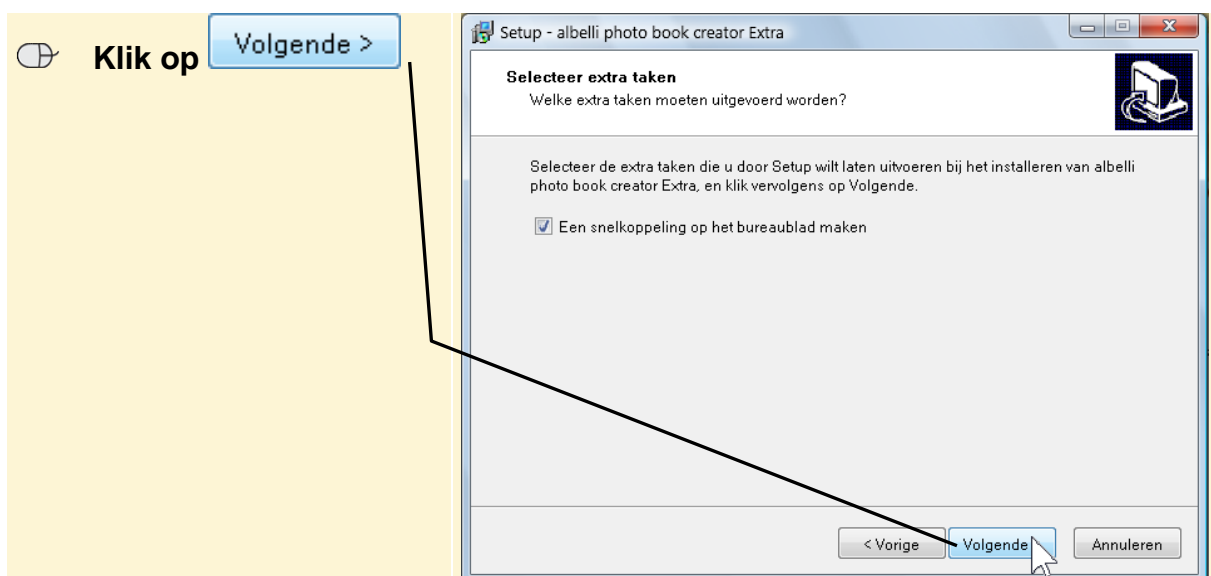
Klik op Volgende >

Setup - albelli photo book creator Extra

Selecteer extra taken
Welke extra taken moeten uitgevoerd worden?

Selecteer de extra taken die u door Setup wilt laten uitvoeren bij het installeren van albelli photo book creator Extra, en klik vervolgens op Volgende.

Een snelkoppeling op het bureaublad maken

< Vorige
Volgende
Annuleren